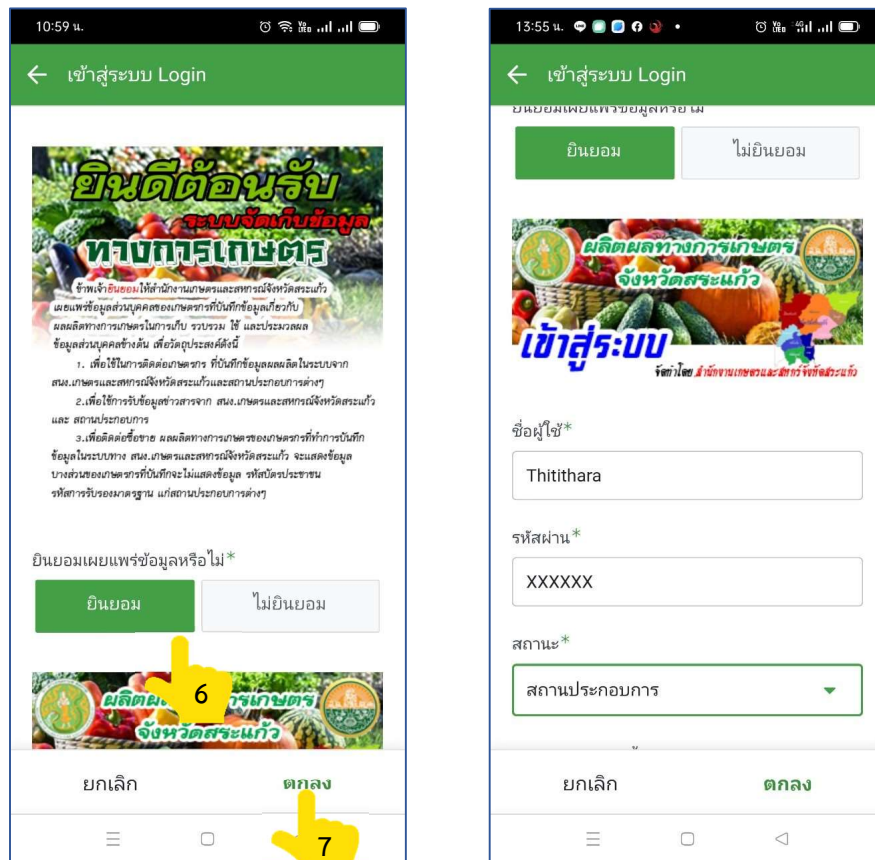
10:59 น.

← เข้าสู่ระบบ Login

ยินดีต้อนรับ
ระบบจัดเก็บข้อมูล
ทางการเกษตร

ข้าพเจ้ายินยอมให้สำนักงานเกษตรและสหกรณ์จังหวัดสระแก้ว เผยแพร่ข้อมูลส่วนบุคคลของเกษตรกรที่บันทึกข้อมูลเกี่ยวกับผลผลิตทางการเกษตรในการเก็บ รวบรวม ใช้ และประมวลผลข้อมูลส่วนบุคคลข้างต้น เพื่อวัตถุประสงค์ดังนี้

1. เพื่อใช้ในการติดต่อเกษตรกร ที่บันทึกข้อมูลผลผลิตในระบบจาก สนง.เกษตรและสหกรณ์จังหวัดสระแก้วและสถานประกอบการต่างๆ

2.เพื่อใช้การรับข้อมูลข่าวสารจาก สนง.เกษตรและสหกรณ์จังหวัดสระแก้ว และ สถานประกอบการ

3.เพื่อติดต่อซื้อขาย ผลผลิตทางการเกษตรของเกษตรกรที่ทำการบันทึกข้อมูลในระบบทาง สนง.เกษตรและสหกรณ์จังหวัดสระแก้ว จะแสดงข้อมูลบางส่วนของเกษตรกรที่บันทึกจะไม่แสดงข้อมูล รหัสบัตรประชาชน รหัสการรับรองมาตรฐาน แก่สถานประกอบการต่างๆ

ยินยอมเผยแพร่ข้อมูลหรือไม่*

ยินยอม ไม่ยินยอม

ผลิตผลทางการเกษตร
จังหวัดสระแก้ว

6

ยกเลิก ตกลง

7

13:55 น.

← เข้าสู่ระบบ Login

ยินยอมเผยแพร่ข้อมูลหรือไม่

ยินยอม ไม่ยินยอม

ผลิตผลทางการเกษตร
จังหวัดสระแก้ว
เข้าสู่ระบบ
จัดทำโดย สำนักงานเกษตรและสหกรณ์จังหวัดสระแก้ว

ชื่อผู้ใช้*
Thitithara

รหัสผ่าน*
XXXXXX

สถานะ*
สถานประกอบการ

ยกเลิก ตกลง